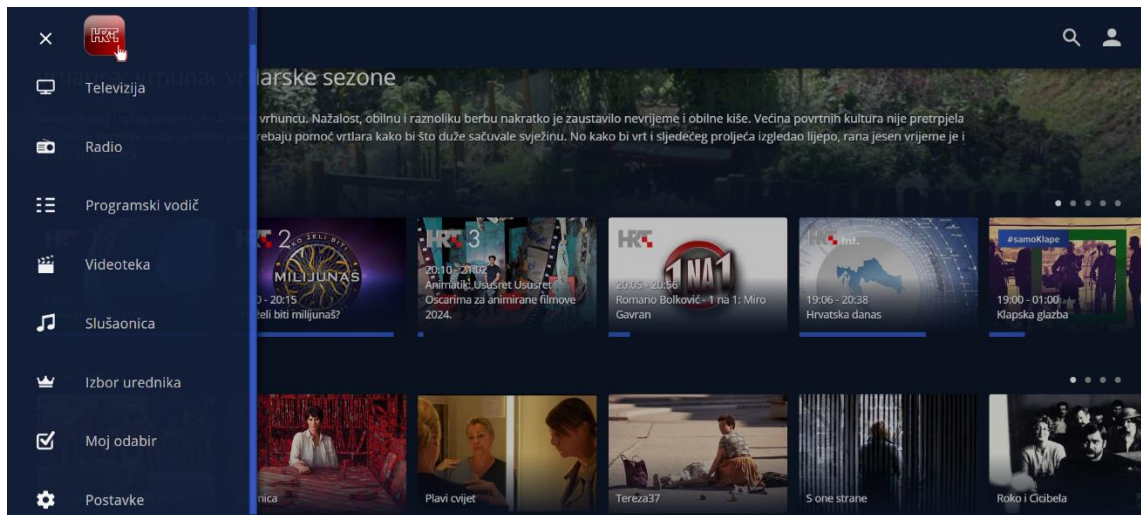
×

HRT

Televizija

Radio

Programski vodič

Videoteka

Slušaonica

Izbor urednika

Moj odabir

Postavke

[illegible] vrhunac vrtlarske sezone

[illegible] vrhuncu. Nažalost, obilnu i raznoliku berbu nakratko je zaustavilo nevrijeme i obilne kiše. Većina povrtnih kultura nije pretrpjela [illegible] trebaju pomoć vrtlara kako bi što duže sačuvale svježinu. No kako bi vrt i sljedećeg proljeća izgledao lijepo, rana jesen vrijeme je i

HRT 2
TKO ŽELI BITI MILIJUNAŠ
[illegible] - 20:15
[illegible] želi biti milijunaš?

HRT 3
20:10 - 21:02
Animatik: Ususret Oscarima za animirane filmove 2024.

HRT
1 NA 1
20:05 - 20:56
Romano Bolković - 1 na 1: Miro Gavran

HRT Int.
19:06 - 20:38
Hrvatska danas

#samoKlape
19:00 - 01:00
Klapska glazba

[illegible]nica

Plavi cvijet

Tereza37

S one strane

Roko i Cicibela